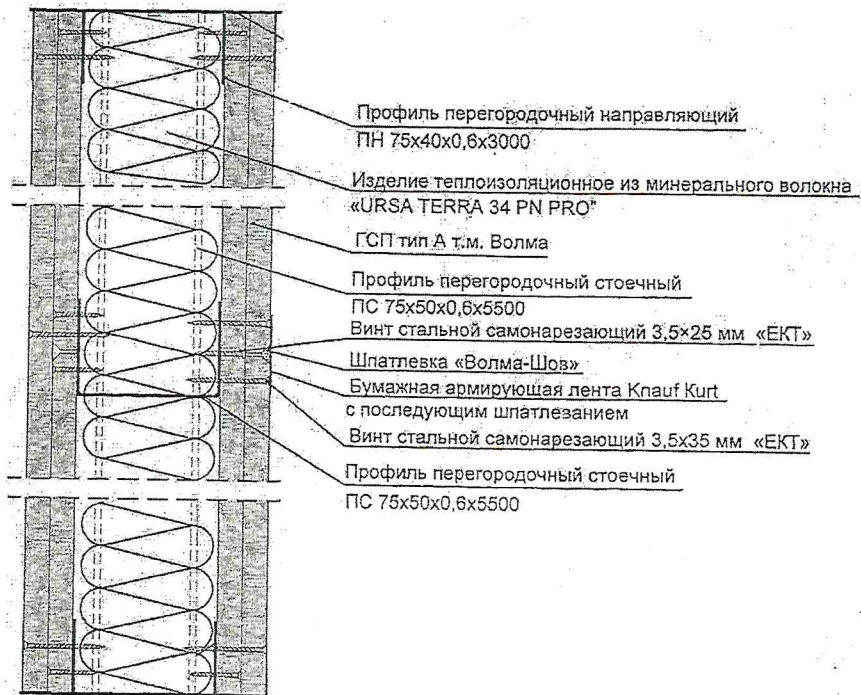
Профиль перегородочный направляющий
ПН 75х40х0,6х3000

Изделие теплоизоляционное из минерального волокна
«URSA TERRA 34 PN PRO"

ГСП тип А т.м. Волма

Профиль перегородочный стоечный
ПС 75х50х0,6х5500

Винт стальной самонарезающий 3,5×25 мм «ЕКТ»

Шпатлевка «Волма-Шов»

Бумажная армирующая лента Knauf Kurt
с последующим шпатлеванием

Винт стальной самонарезающий 3,5х35 мм «ЕКТ»

Профиль перегородочный стоечный
ПС 75х50х0,6х5500